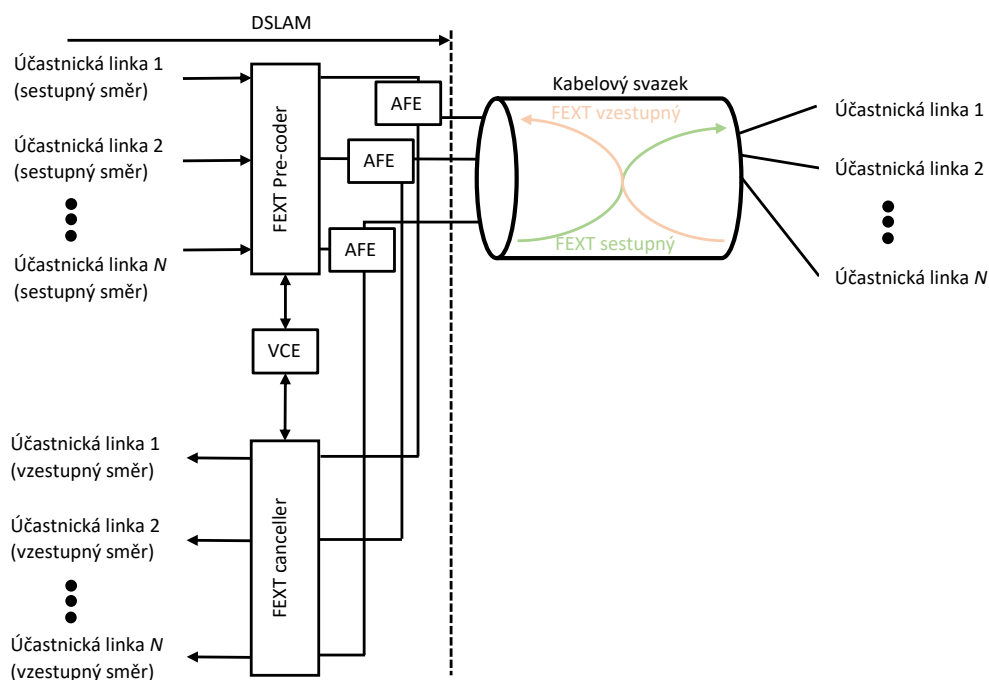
DSLAM

Účastnická linka 1 (sestupný směr)

Účastnická linka 2 (sestupný směr)

Účastnická linka *N* (sestupný směr)

FEXT Pre-coder

AFE

AFE

AFE

Kabelový svazek

FEXT vzestupný

FEXT sestupný

Účastnická linka 1

Účastnická linka 2

Účastnická linka *N*

VCE

Účastnická linka 1 (vzestupný směr)

Účastnická linka 2 (vzestupný směr)

Účastnická linka *N* (vzestupný směr)

FEXT canceller